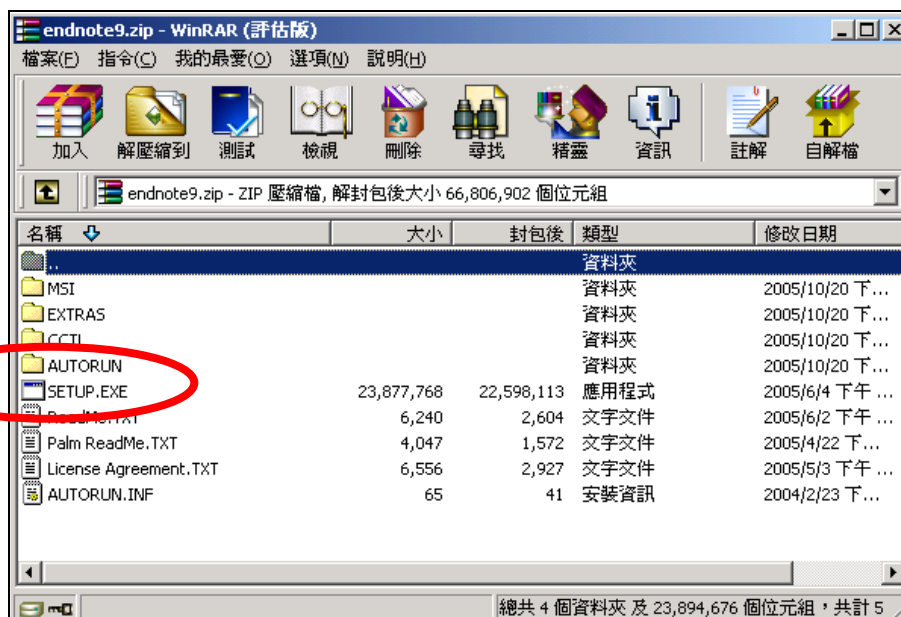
endnote9.zip - WinRAR (評估版)

檔案(F) 指令(C) 我的最愛(O) 選項(N) 說明(H)

加入 解壓縮到 測試 檢視 刪除 尋找 精靈 資訊 註解 自解檔

endnote9.zip - ZIP 壓縮檔, 解封包後大小 66,806,902 個位元組

| 名稱 | 大小 | 封包後 | 類型 | 修改日期 |
|---|---|---|---|---|
| .. | | | 資料夾 | |
| MSI | | | 資料夾 | 2005/10/20 下… |
| EXTRAS | | | 資料夾 | 2005/10/20 下… |
| CCTI | | | 資料夾 | 2005/10/20 下… |
| AUTORUN | | | 資料夾 | 2005/10/20 下… |
| SETUP.EXE | 23,877,768 | 22,598,113 | 應用程式 | 2005/6/4 下午 … |
| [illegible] | 6,240 | 2,604 | 文字文件 | 2005/6/2 下午 … |
| Palm ReadMe.TXT | 4,047 | 1,572 | 文字文件 | 2005/4/22 下… |
| License Agreement.TXT | 6,556 | 2,927 | 文字文件 | 2005/5/3 下午 … |
| AUTORUN.INF | 65 | 41 | 安裝資訊 | 2004/2/23 下… |

總共 4 個資料夾 及 23,894,676 個位元組，共計 5